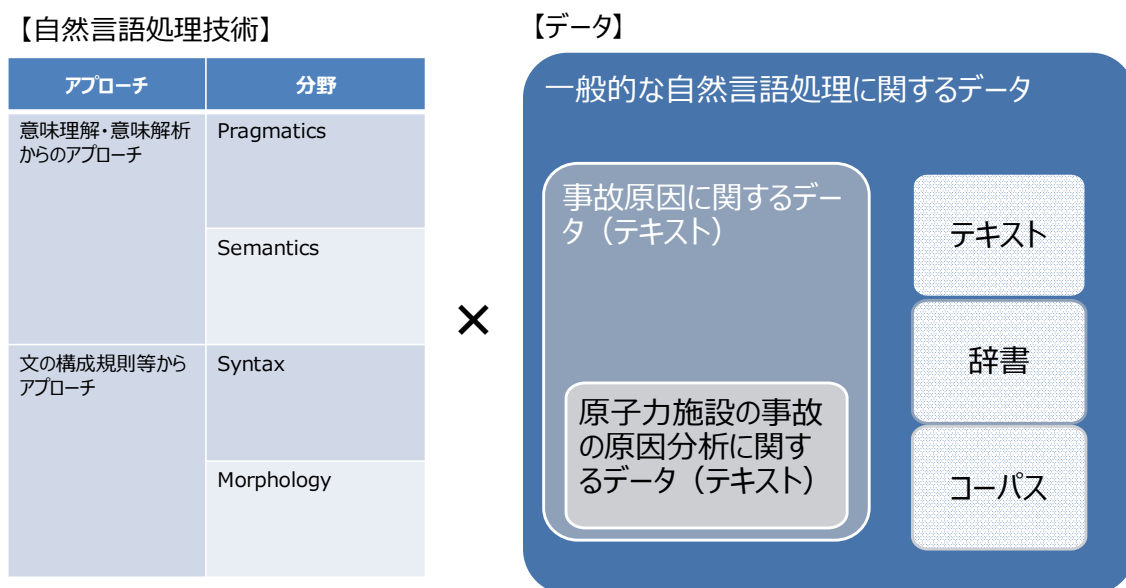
【自然言語処理技術】

| アプローチ | 分野 |
|---|---|
| 意味理解・意味解析からのアプローチ | Pragmatics |
| | Semantics |
| 文の構成規則等からアプローチ | Syntax |
| | Morphology |

×

【データ】

一般的な自然言語処理に関するデータ

事故原因に関するデータ（テキスト）

原子力施設の事故の原因分析に関するデータ（テキスト）

テキスト

辞書

コーパス